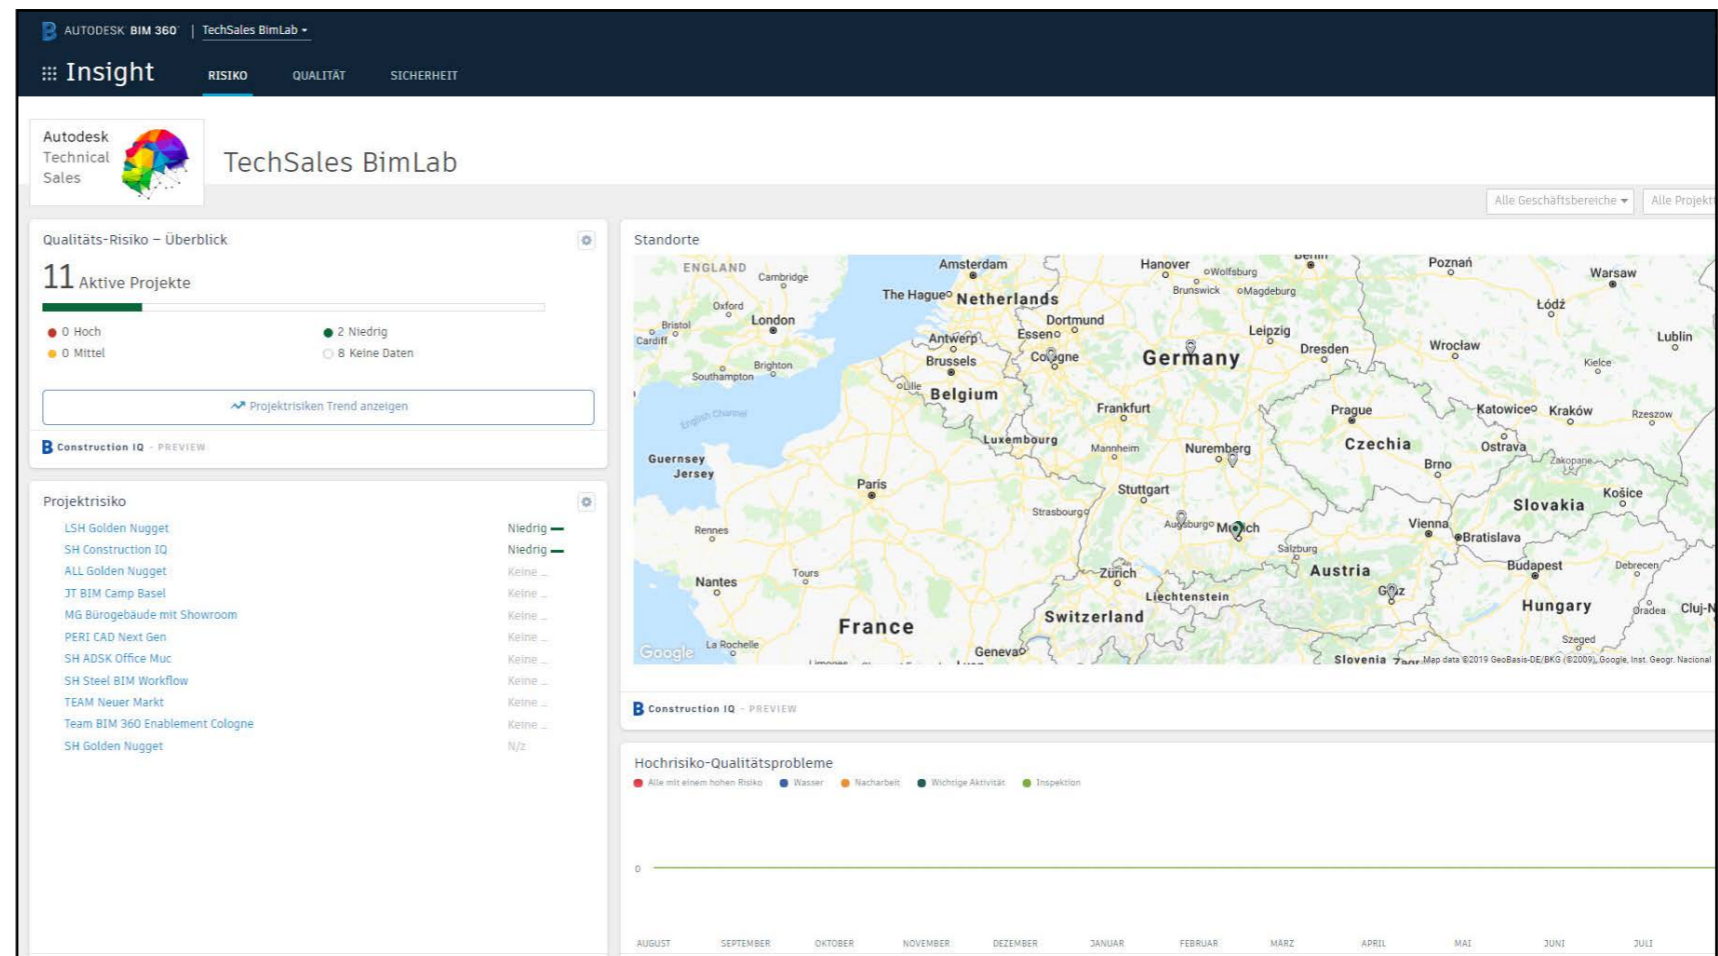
AUTODESK BIM 360 | TechSales BimLab ▾

Insight RISIKO QUALITÄT SICHERHEIT

Autodesk Technical Sales

TechSales BimLab

Alle Geschäftsbereiche ▾ Alle Projekt

Qualitäts-Risiko – Überblick

11 Aktive Projekte

0 Hoch
0 Mittel
2 Niedrig
8 Keine Daten

Projektrisiken Trend anzeigen

Construction IQ - PREVIEW

Projektrisiko

| | |
|---|---|
| LSH Golden Nugget | Niedrig |
| SH Construction IQ | Niedrig |
| ALL Golden Nugget | Keine ... |
| JT BIM Camp Basel | Keine ... |
| MG Bürogebäude mit Showroom | Keine ... |
| PERI CAD Next Gen | Keine ... |
| SH ADSK Office Muc | Keine ... |
| SH Steel BIM Workflow | Keine ... |
| TEAM Neuer Markt | Keine ... |
| Team BIM 360 Enablement Cologne | Keine ... |
| SH Golden Nugget | N/z |

Standorte

ENGLAND Cambridge Oxford London Bristol Cardiff Brighton Southampton Amsterdam The Hague Netherlands Antwerp Brussels Belgium Lille Dortmund Essen Cologne Hanover Wolfsburg Brunswick Magdeburg Leipzig Dresden Germany Frankfurt Luxembourg Mannheim Nuremberg Stuttgart Strasbourg Augsburg Munich Paris Rennes Nantes Tours France La Rochelle Guernsey Jersey Zurich Liechtenstein Switzerland Geneva Salzburg Austria Graz Prague Czechia Brno Poznań Wrocław Warsaw Łódź Lublin Kielce Katowice Kraków Rzeszow Ostrava Zakopane Slovakia Košice Vienna Bratislava Budapest Hungary Debrecen Oradea Cluj-N Szeged Slovenia English Channel Google Map data ©2019 GeoBasis-DE/BKG (©2009), Google, Inst. Geogr. Nacional

Construction IQ - PREVIEW

Hochrisiko-Qualitätsprobleme

Alle mit einem hohen Risiko Wasser Nacharbeit Wichtige Aktivität Inspektion

0

AUGUST SEPTEMBER OKTOBER NOVEMBER DEZEMBER JANUAR FEBRUAR MÄRZ APRIL MAI JUNI JULI